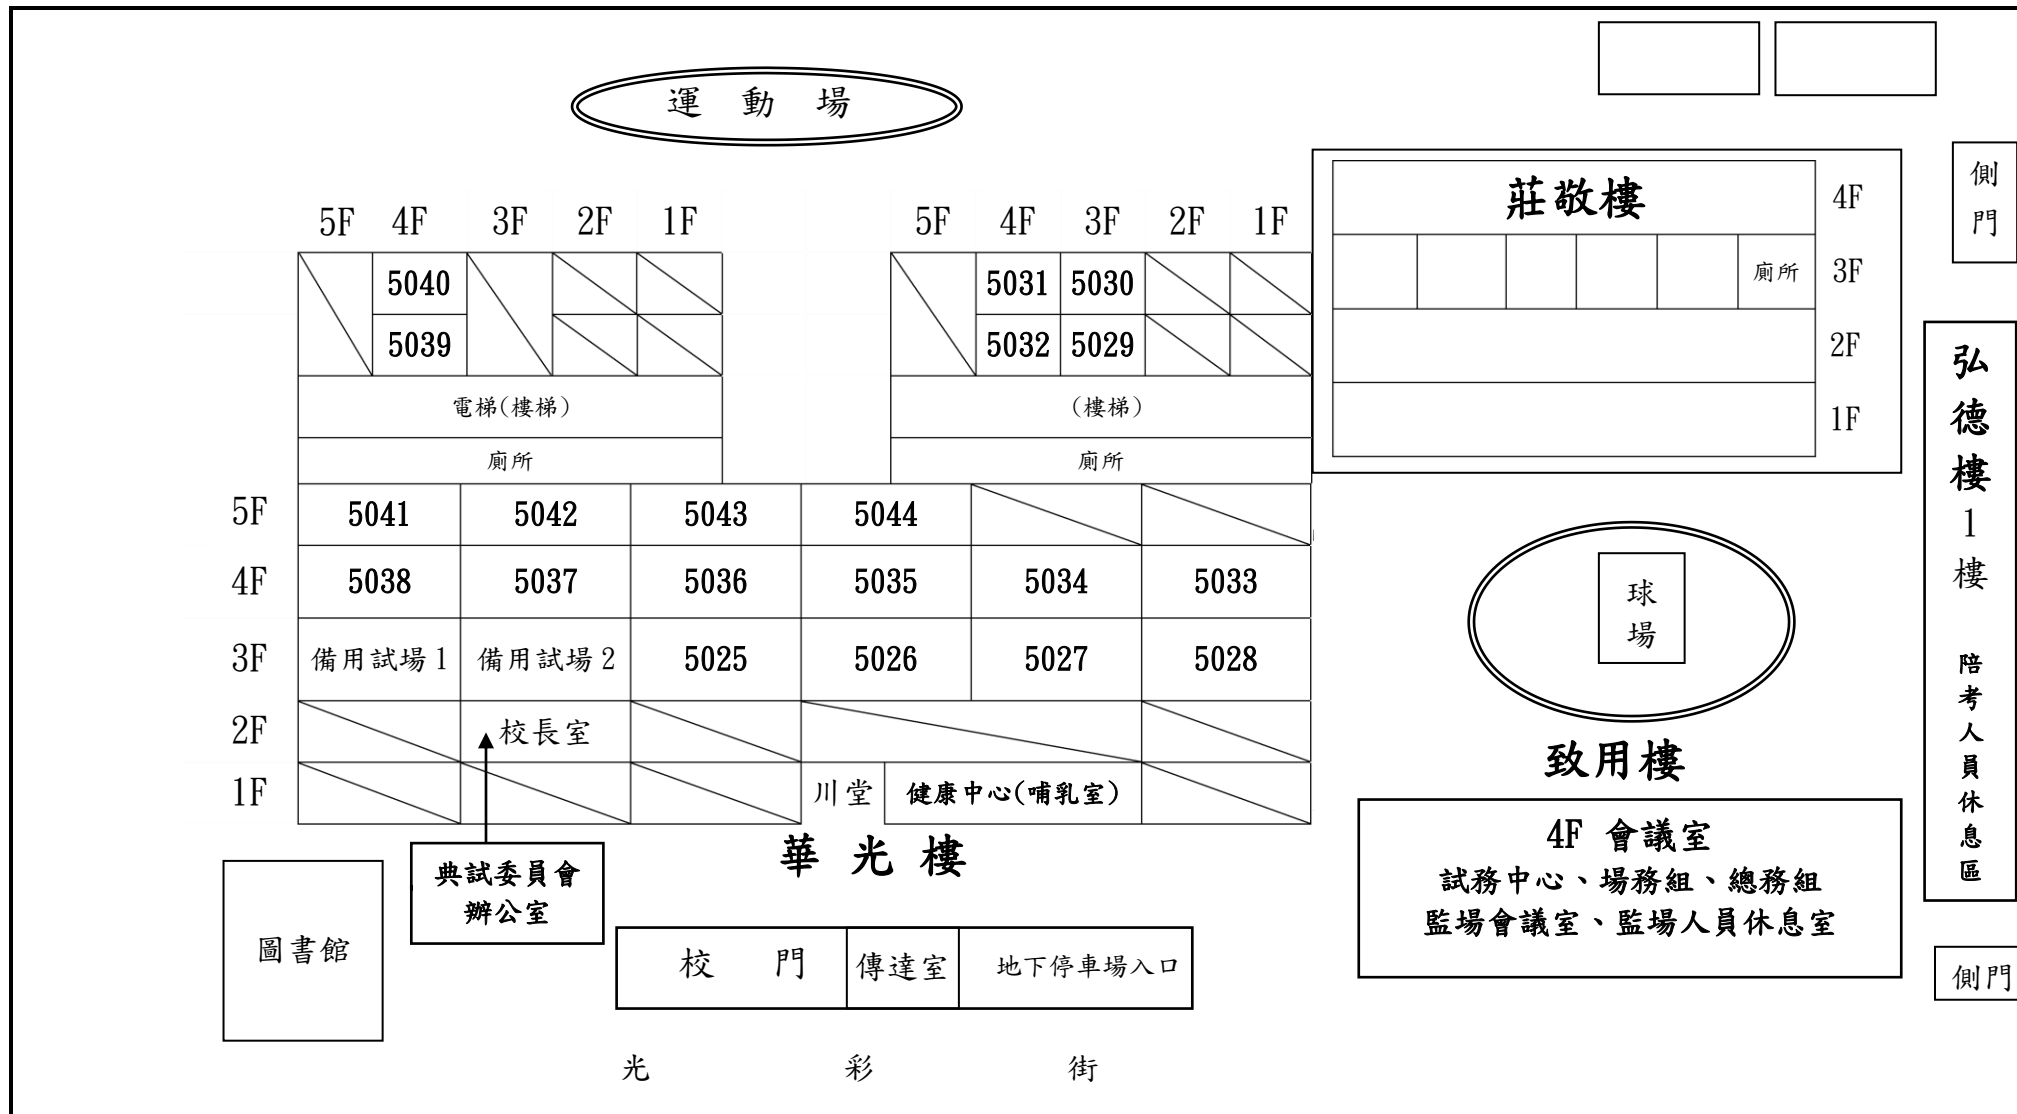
運 動 場

側門

5F 4F 3F 2F 1F

| 5F | 4F | 3F | 2F | 1F |
|---|---|---|---|---|
| | 5040 | | | |
| | 5039 | | | |

電梯(樓梯)

廁所

5F 4F 3F 2F 1F

| 5F | 4F | 3F | 2F | 1F |
|---|---|---|---|---|
| | 5031 | 5030 | | |
| | 5032 | 5029 | | |

(樓梯)

廁所

莊敬樓

4F

廁所 3F

2F

1F

弘德樓 1 樓

陪考人員休息區

| | | | | | | |
|---|---|---|---|---|---|---|
| 5F | 5041 | 5042 | 5043 | 5044 | | |
| 4F | 5038 | 5037 | 5036 | 5035 | 5034 | 5033 |
| 3F | 備用試場 1 | 備用試場 2 | 5025 | 5026 | 5027 | 5028 |
| 2F | | 校長室 | | | | |
| 1F | | | | 川堂 | 健康中心(哺乳室) | |

球場

致用樓

4F 會議室
試務中心、場務組、總務組
監場會議室、監場人員休息室

華 光 樓

典試委員會
辦公室

圖書館

校 門 傳達室 地下停車場入口

側門

光 彩 街